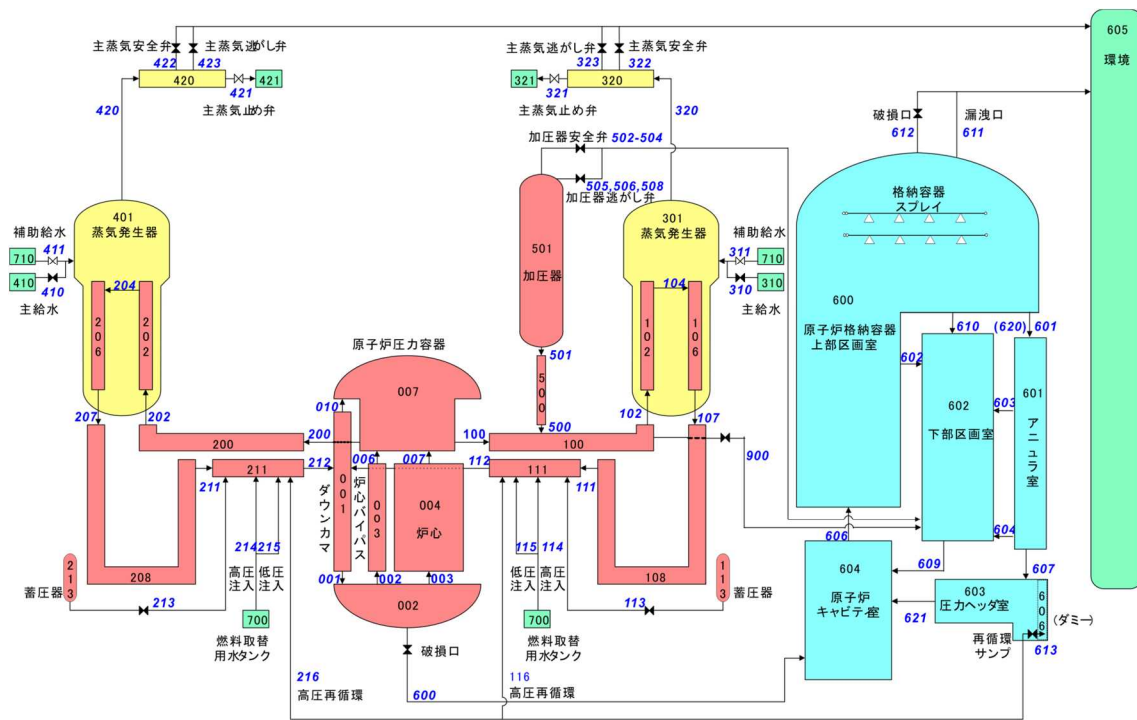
主蒸気安全弁 主蒸気逃がし弁
422 423
420
421
421
主蒸気止め弁
420

主蒸気逃がし弁 主蒸気安全弁
323 322
321 320
321
主蒸気止め弁
320

605
環境

破損口 漏洩口
612 611

加圧器安全弁 502-504
505,506,508
加圧器逃がし弁

401
蒸気発生器
補助給水
411
710
410
410
主給水
204
206
202

501
加圧器

301
蒸気発生器
補助給水
311 710
310 310
主給水
104
102
106

格納容器
スプレイ

600
原子炉格納容器
上部区画室

610 (620) 601

原子炉圧力容器
007
010

501
500

602
602
下部区画室

601
アニュラ室
603

207 202
200
200

100
500
100
102 107

900

211
212
006
007
112
111

211
001
ダウンカマ
炉心バイパス
003
004
炉心
111

214 215
高圧注入 低圧注入

115 114
低圧注入 高圧注入

606
604

213
蓄圧器
208
001 002 003
108
113
蓄圧器

609
607
604
原子炉
キャビテ室
603
圧力ヘッダ室
606
(ダミー)

213
700
燃料取替
用水タンク
002
破損口
113
700
燃料取替
用水タンク
621
再循環
サンプ
613

216
高圧再循環
600
116
高圧再循環